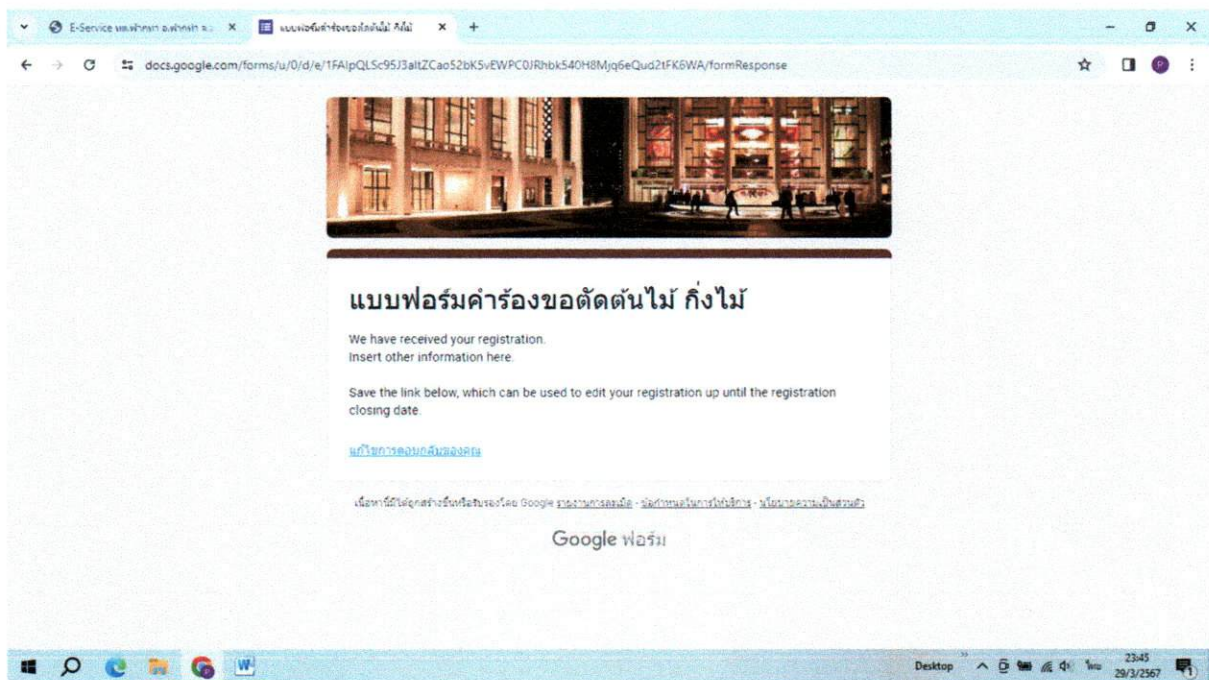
E-Service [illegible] ×
แบบฟอร์มคำร้องขอตัดต้นไม้ กิ่งไม้ ×
+

docs.google.com/forms/u/0/d/e/1FAIpQLSc95J3altZCao52bK5vEWPC0JRhbk540H8Mjq6eQud2tFK6WA/formResponse

แบบฟอร์มคำร้องขอตัดต้นไม้ กิ่งไม้

We have received your registration.
Insert other information here.

Save the link below, which can be used to edit your registration up until the registration closing date.

แก้ไขการตอบกลับของคุณ

เนื้อหานี้ไม่ได้ถูกสร้างขึ้นหรือรับรองโดย Google รายงานการละเมิด - ข้อกำหนดในการให้บริการ - นโยบายความเป็นส่วนตัว

Google ฟอร์ม

Desktop ไทย 23:45 29/3/2567